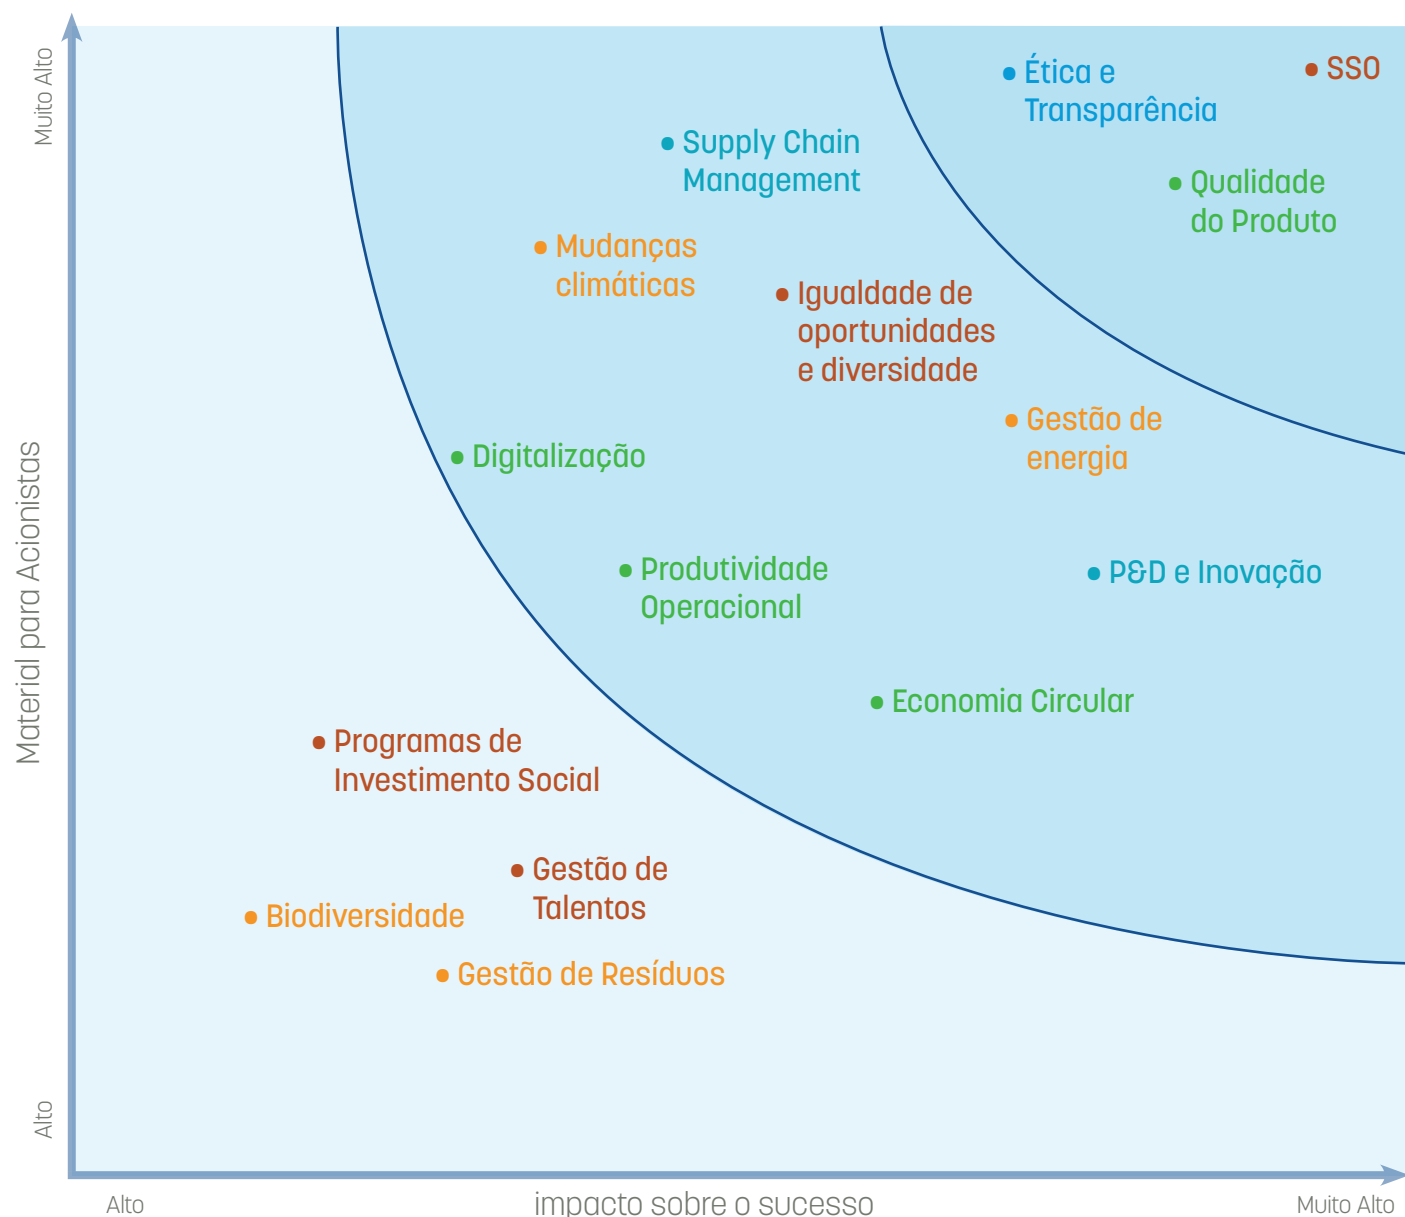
Muito Alto

Material para Acionistas

Alto

Ética e Transparência

SSO

Supply Chain Management

Qualidade do Produto

Mudanças climáticas

Igualdade de oportunidades e diversidade

Gestão de energia

Digitalização

Produtividade Operacional

P&D e Inovação

Economia Circular

Programas de Investimento Social

Gestão de Talentos

Biodiversidade

Gestão de Resíduos

Alto

impacto sobre o sucesso

Muito Alto